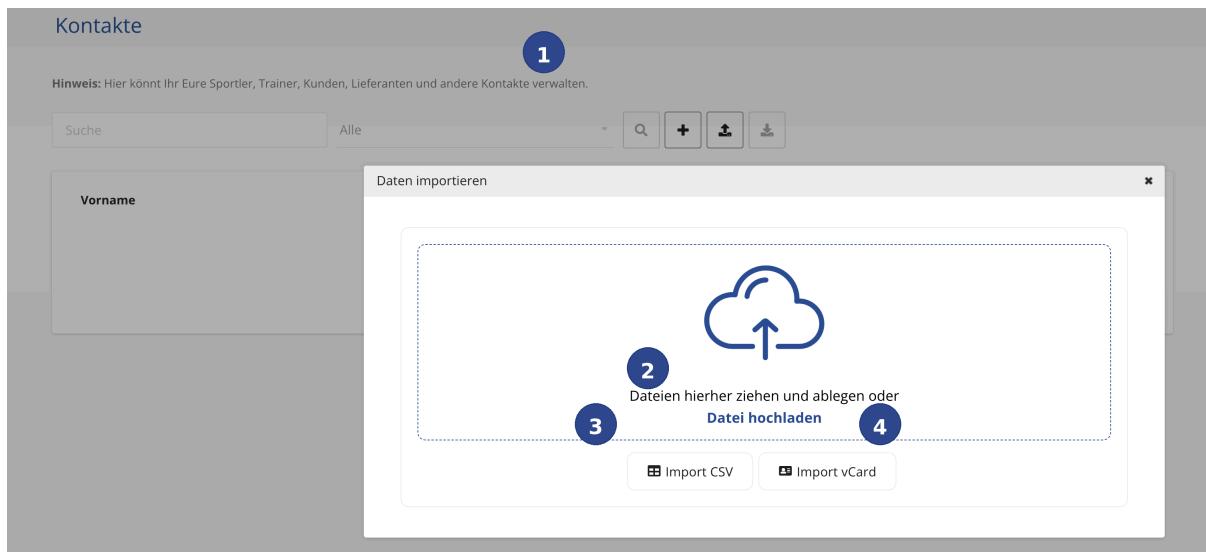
Kontakte

1

**Hinweis:** Hier könnt Ihr Eure Sportler, Trainer, Kunden, Lieferanten und andere Kontakte verwalten.

Suche

Alle

Vorname

Daten importieren

×

2

Dateien hierher ziehen und ablegen oder

Datei hochladen

3

4

Import CSV

Import vCard